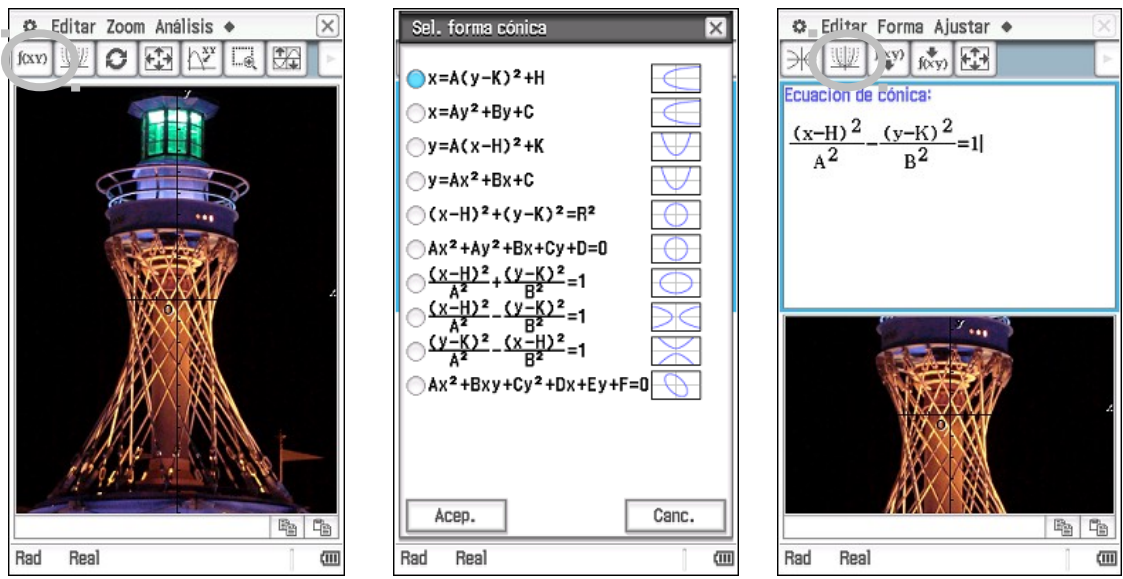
Editar Zoom Análisis ◆
f(x,y)
y
x
O
Rad Real

Sel. forma cónica
$x=A(y-K)^2+H$
$x=Ay^2+By+C$
$y=A(x-H)^2+K$
$y=Ax^2+Bx+C$
$(x-H)^2+(y-K)^2=R^2$
$Ax^2+Ay^2+Bx+Cy+D=0$
$\frac{(x-H)^2}{A^2}+\frac{(y-K)^2}{B^2}=1$
$\frac{(x-H)^2}{A^2}-\frac{(y-K)^2}{B^2}=1$
$\frac{(y-K)^2}{A^2}-\frac{(x-H)^2}{B^2}=1$
$Ax^2+Bxy+Cy^2+Dx+Ey+F=0$
Acep. Canc.
Rad Real

Editar Forma Ajustar ◆
f(x,y)
Ecuación de cónica:
$\frac{(x-H)^2}{A^2}-\frac{(y-K)^2}{B^2}=1$
y
x
O
Rad Real